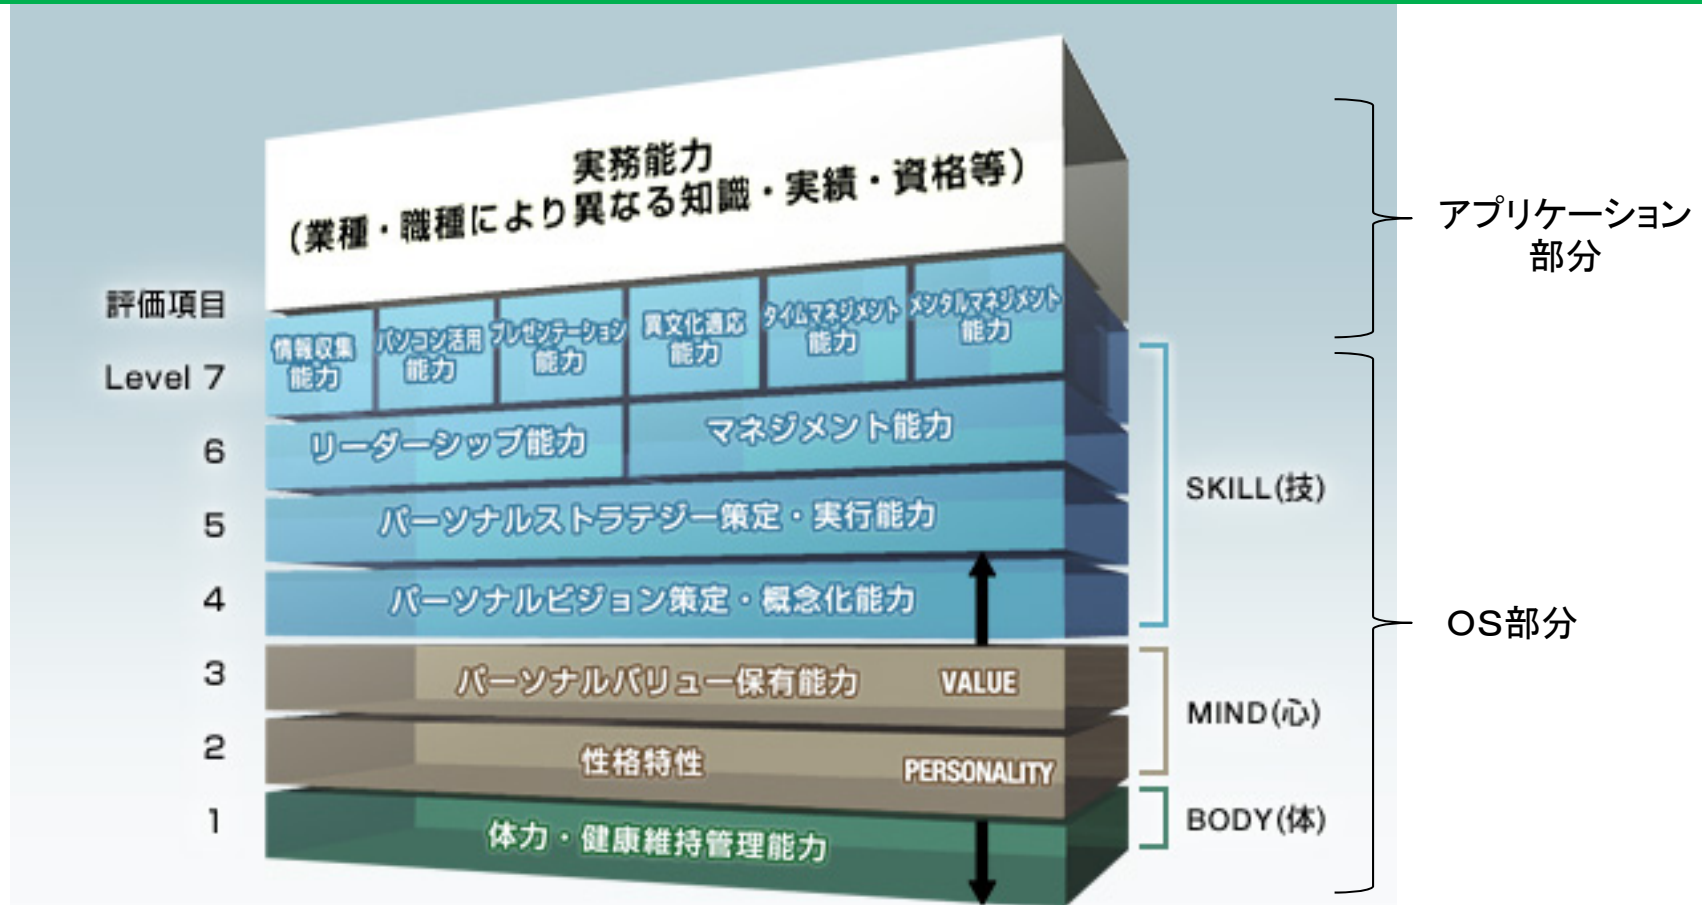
実務能力
（業種・職種により異なる知識・実績・資格等）

アプリケーション部分

評価項目

Level 7
情報収集能力
パソコン活用能力
プレゼンテーション能力
異文化適応能力
タイムマネジメント能力
メンタルマネジメント能力

6
リーダーシップ能力
マネジメント能力

5
パーソナルストラテジー策定・実行能力

4
パーソナルビジョン策定・概念化能力

SKILL(技)

3
パーソナルバリュー保有能力
VALUE

2
性格特性
PERSONALITY

MIND(心)

1
体力・健康維持管理能力

BODY(体)

OS部分